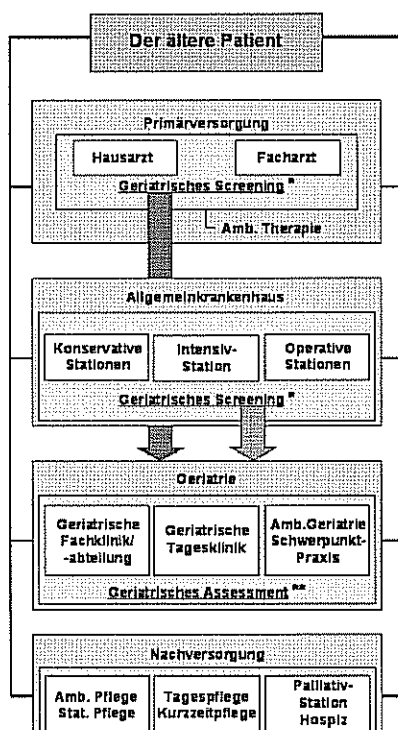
Der ältere Patient

Primärversorgung

Hausarzt

Facharzt

Geriatrisches Screening *

Amb. Therapie

Allgemeinkrankenhaus

Konservative Stationen

Intensiv-Station

Operative Stationen

Geriatrisches Screening *

Geriatrie

Geriatrische Fachklinik/ -abteilung

Geriatrische Tagesklinik

Amb.Geriatrie Schwerpunkt-Praxis

Geriatrisches Assessment **

Nachversorgung

Amb. Pflege Stat. Pflege

Tagespflege Kurzzeitpflege

Palliativ-Station Hospiz